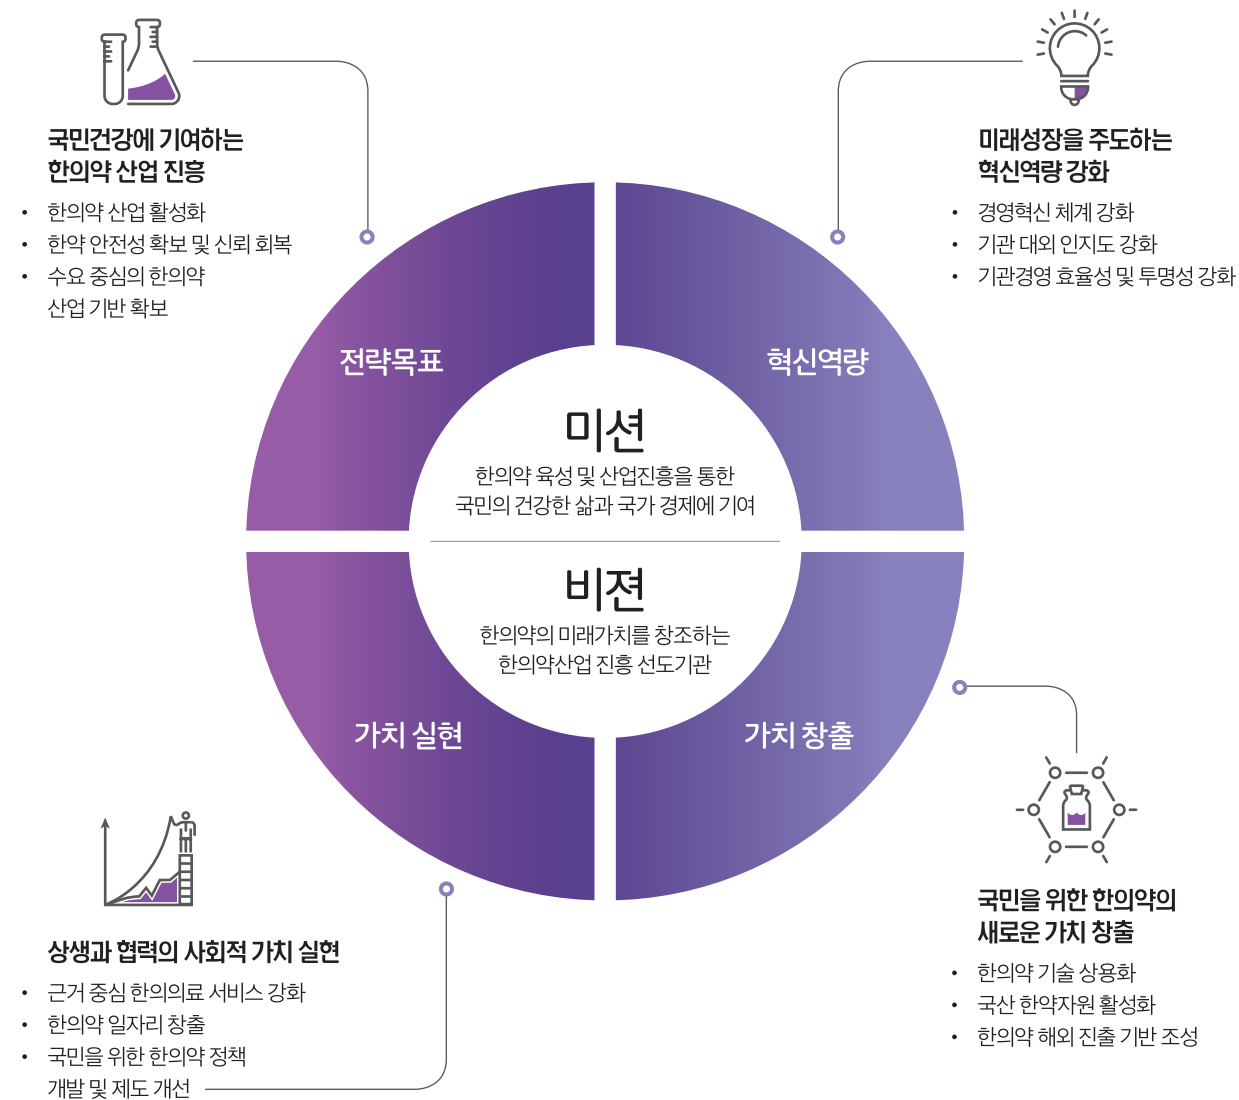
국민건강에 기여하는 한의약 산업 진흥

• 한의약 산업 활성화
• 한약 안전성 확보 및 신뢰 회복
• 수요 중심의 한의약 산업 기반 확보

미래성장을 주도하는 혁신역량 강화

• 경영혁신 체계 강화
• 기관 대외 인지도 강화
• 기관경영 효율성 및 투명성 강화

전략목표

혁신역량

미션

한의약 육성 및 산업진흥을 통한 국민의 건강한 삶과 국가 경제에 기여

비젼

한의약의 미래가치를 창조하는 한의약산업 진흥 선도기관

가치 실현

가치 창출

국민을 위한 한의약의 새로운 가치 창출

• 한의약 기술 상용화
• 국산 한약자원 활성화
• 한의약 해외 진출 기반 조성

상생과 협력의 사회적 가치 실현

• 근거 중심 한의의료 서비스 강화
• 한의약 일자리 창출
• 국민을 위한 한의약 정책 개발 및 제도 개선